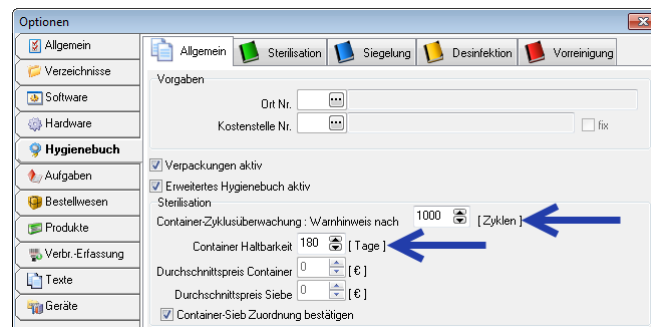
Optionen

Allgemein
Verzeichnisse
Software
Hardware
Hygienebuch
Aufgaben
Bestellwesen
Produkte
Verbr.-Erfassung
Texte
Geräte

Allgemein
Sterilisation
Siegelung
Desinfektion
Vorreinigung

Vorgaben
Ort Nr.
Kostenstelle Nr.
fix

Verpackungen aktiv
Erweitertes Hygienebuch aktiv

Sterilisation
Container-Zyklusüberwachung : Warnhinweis nach 1000 [ Zyklen ]
Container Haltbarkeit 180 [ Tage ]
Durchschnittspreis Container 0 [ € ]
Durchschnittspreis Siebe 0 [ € ]
Container-Sieb Zuordnung bestätigen